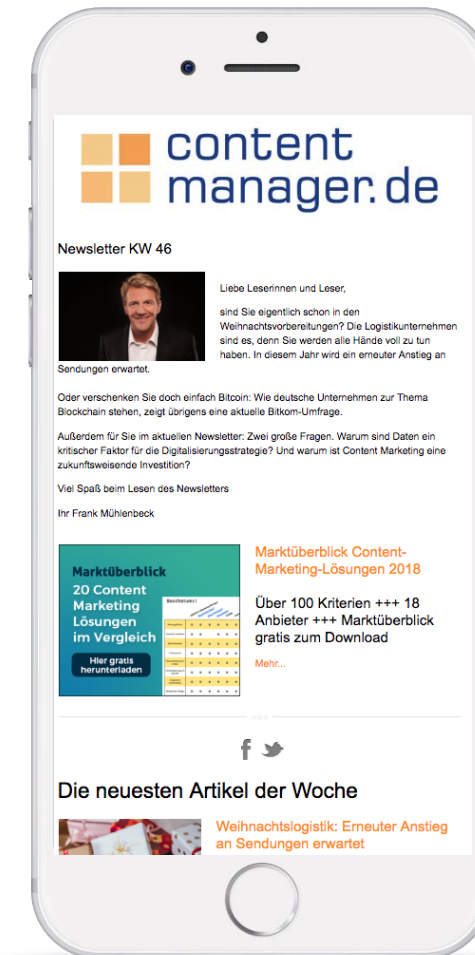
content manager.de

Newsletter KW 46

Liebe Leserinnen und Leser,

sind Sie eigentlich schon in den Weihnachtsvorbereitungen? Die Logistikunternehmen sind es, denn Sie werden alle Hände voll zu tun haben. In diesem Jahr wird ein erneuter Anstieg an Sendungen erwartet.

Oder verschenken Sie doch einfach Bitcoin: Wie deutsche Unternehmen zur Thema Blockchain stehen, zeigt übrigens eine aktuelle Bitkom-Umfrage.

Außerdem für Sie im aktuellen Newsletter: Zwei große Fragen. Warum sind Daten ein kritischer Faktor für die Digitalisierungsstrategie? Und warum ist Content Marketing eine zukunftsweisende Investition?

Viel Spaß beim Lesen des Newsletters

Ihr Frank Mühlenbeck

Marktüberblick
20 Content Marketing Lösungen im Vergleich
Hier gratis herunterladen

Marktüberblick Content-Marketing-Lösungen 2018

Über 100 Kriterien +++ 18 Anbieter +++ Marktüberblick gratis zum Download

Mehr...

Die neuesten Artikel der Woche

Weihnachtslogistik: Erneuter Anstieg an Sendungen erwartet